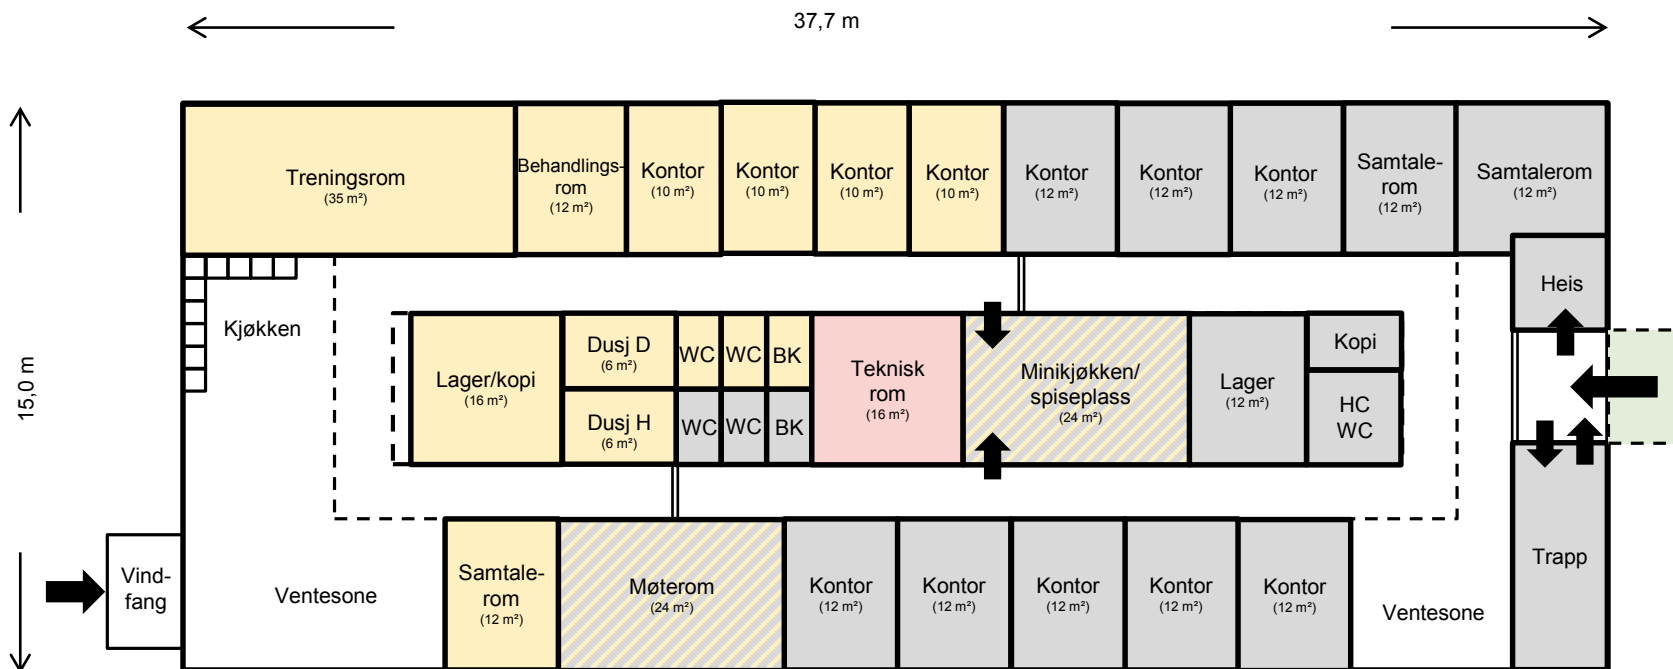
37,7 m

15,0 m

Treningsrom
(35 m²)

Behandlingsrom
(12 m²)

Kontor
(10 m²)

Kontor
(10 m²)

Kontor
(10 m²)

Kontor
(10 m²)

Kontor
(12 m²)

Kontor
(12 m²)

Kontor
(12 m²)

Samtalerom
(12 m²)

Samtalerom
(12 m²)

Heis

Kjøkken

Lager/kopi
(16 m²)

Dusj D
(6 m²)

Dusj H
(6 m²)

WC WC BK

WC WC BK

Teknisk rom
(16 m²)

Minikjøkken/ spiseplass
(24 m²)

Lager
(12 m²)

Kopi

HC WC

Vindfang

Ventesone

Samtalerom
(12 m²)

Møterom
(24 m²)

Kontor
(12 m²)

Kontor
(12 m²)

Kontor
(12 m²)

Kontor
(12 m²)

Kontor
(12 m²)

Ventesone

Trapp